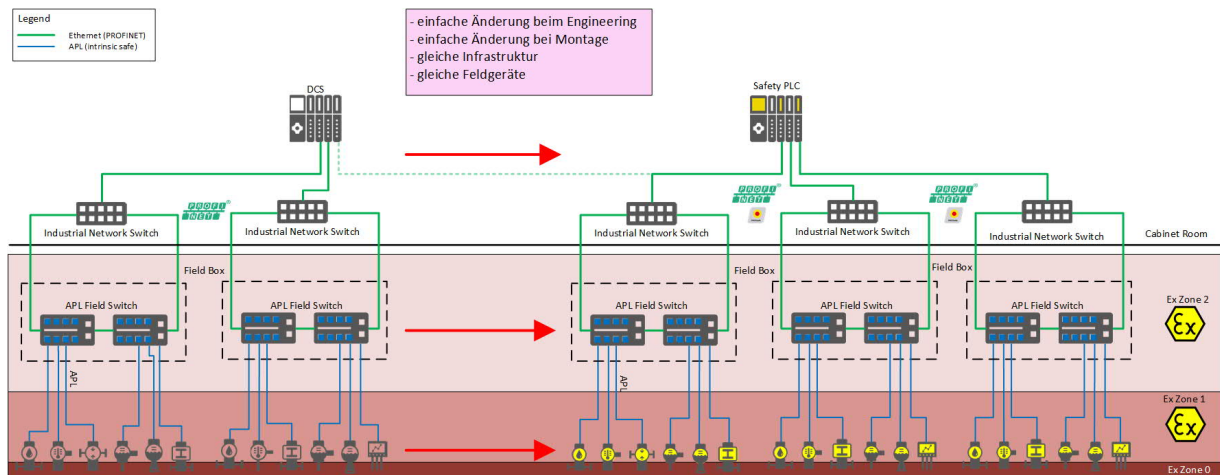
Legend
Ethernet (PROFINET)
APL (intrinsic safe)

- einfache Änderung beim Engineering
- einfache Änderung bei Montage
- gleiche Infrastruktur
- gleiche Feldgeräte

DCS

Safety PLC

PROFI NET

PROFI NET

PROFI NET

Industrial Network Switch

Industrial Network Switch

Industrial Network Switch

Industrial Network Switch

Industrial Network Switch

Cabinet Room

Field Box

Field Box

Field Box

APL Field Switch

APL Field Switch

APL Field Switch

APL Field Switch

APL Field Switch

Ex Zone 2

APL

APL

Ex Zone 1

Ex Zone 0